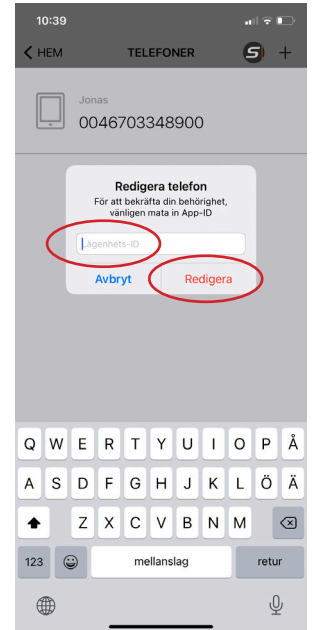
10:39

HEM
TELEFONER
+

Jonas
0046703348900

Redigera telefon
För att bekräfta din behörighet, vänligen mata in App-ID
Lägenhets-ID
Avbryt
Redigera

Q W E R T Y U I O P Å
A S D F G H J K L Ö Ä
Z X C V B N M
123
mellanslag
retur